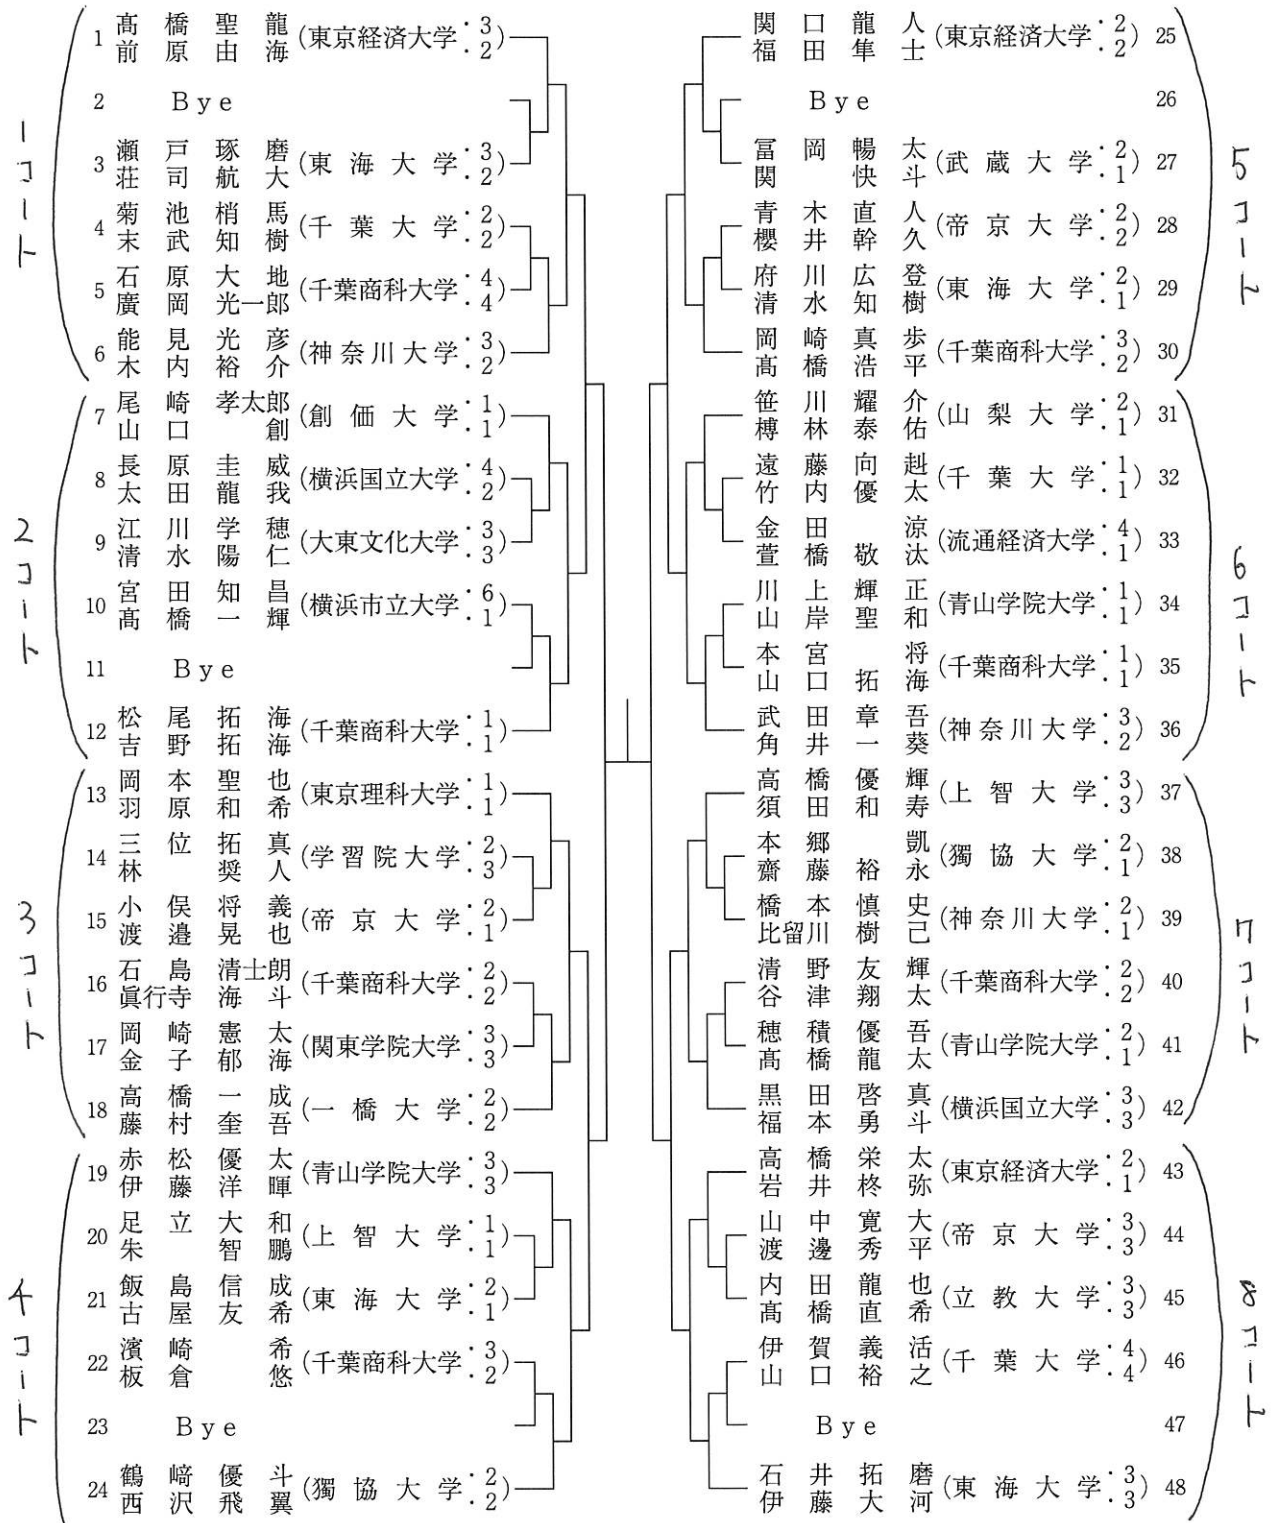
1 髙橋聖龍 前原由海（東京経済大学：3・2）
2 Bye
3 瀬戸琢磨 荘司航大（東海大学：3・2）
4 菊池梢馬 末武知樹（千葉大学：2・2）
5 石原大地 廣岡光一郎（千葉商科大学：4・4）
6 能見光彦 木内裕介（神奈川大学：3・2）
7 尾崎孝太郎 山口創（創価大学：1・1）
8 長原圭威 太田龍我（横浜国立大学：4・2）
9 江川学穂 清水陽仁（大東文化大学：3・3）
10 宮田知昌 髙橋一輝（横浜市立大学：6・1）
11 Bye
12 松尾拓海 吉野拓海（千葉商科大学：1・1）
13 岡本聖也 羽原和希（東京理科大学：1・1）
14 三位拓真 林奨人（学習院大学：2・3）
15 小俣将義 渡邉晃也（帝京大学：2・1）
16 石島清士朗 眞行寺海斗（千葉商科大学：2・2）
17 岡崎憲太 金子郁海（関東学院大学：3・3）
18 髙橋一成 藤村奎吾（一橋大学：2・2）
19 赤松優太 伊藤洋暉（青山学院大学：3・3）
20 足立大和 朱智鵬（上智大学：1・1）
21 飯島信成 古屋友希（東海大学：2・1）
22 濱崎希 板倉悠（千葉商科大学：3・2）
23 Bye
24 鶴﨑優斗 西沢飛翼（獨協大学：2・2）

1コート
2コート
3コート
4コート

関口龍人 福田隼士（東京経済大学：2・2） 25
Bye 26
冨岡暢太 関快斗（武蔵大学：2・1） 27
青木直人 櫻井幹久（帝京大学：2・2） 28
府川広登 清水知樹（東海大学：2・1） 29
岡崎真歩 髙橋浩平（千葉商科大学：3・2） 30
笹川耀介 榑林泰佑（山梨大学：2・1） 31
遠藤向趆 竹内優太（千葉大学：1・1） 32
金田涼 萱橋敬汰（流通経済大学：4・1） 33
川上輝正 山岸聖和（青山学院大学：1・1） 34
本宮将 山口拓海（千葉商科大学：1・1） 35
武田章吾 角井一葵（神奈川大学：3・2） 36
髙橋優輝 須田和寿（上智大学：3・3） 37
本郷凱 齋藤裕永（獨協大学：2・1） 38
橋本慎史 比留川樹己（神奈川大学：2・1） 39
清野友輝 谷津翔太（千葉商科大学：2・2） 40
穂積優吾 髙橋龍太（青山学院大学：2・1） 41
黒田啓真 福本勇斗（横浜国立大学：3・3） 42
髙橋栄太 岩井柊弥（東京経済大学：2・1） 43
山中寛大 渡邊秀平（帝京大学：3・3） 44
内田龍也 髙橋直希（立教大学：3・3） 45
伊賀義活 山口裕之（千葉大学：4・4） 46
Bye 47
石井拓磨 伊藤大河（東海大学：3・3） 48

5コート
6コート
7コート
8コート